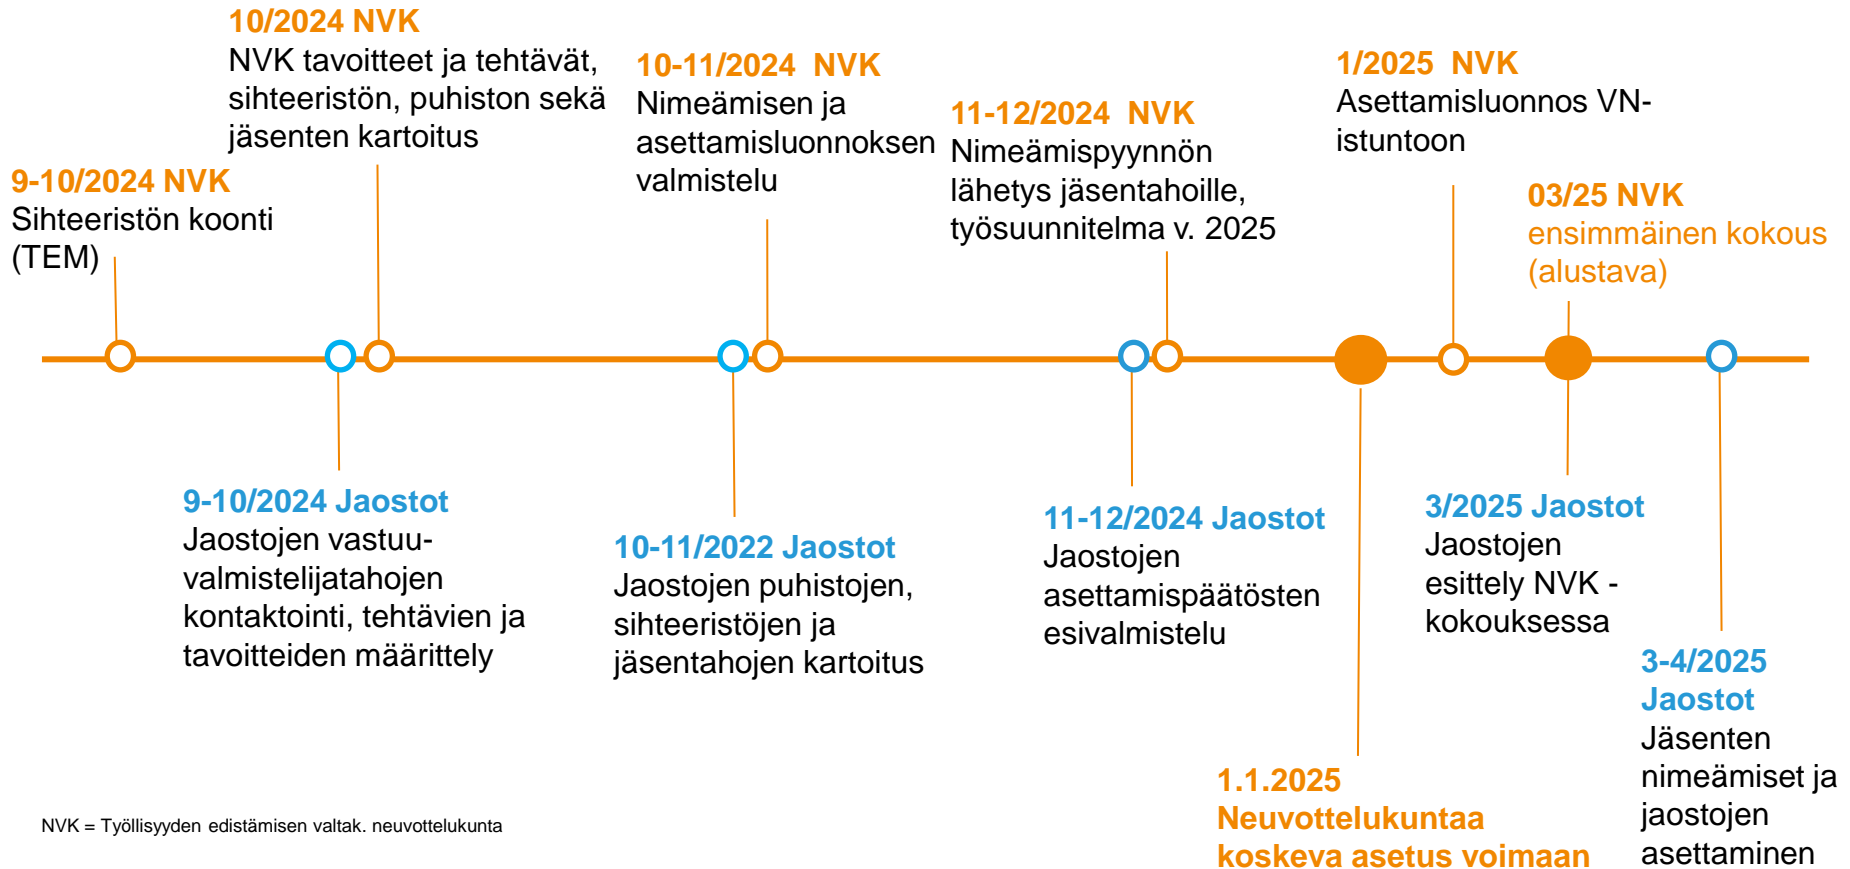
9-10/2024 NVK
Sihteeristön koonti (TEM)

10/2024 NVK
NVK tavoitteet ja tehtävät, sihteeristön, puhiston sekä jäsenten kartoitus

10-11/2024 NVK
Nimeämisen ja asettamisluonnoksen valmistelu

11-12/2024 NVK
Nimeämispyynnön lähetys jäsentahoille, työsuunnitelma v. 2025

1/2025 NVK
Asettamisluonnos VN-istuntoon

03/25 NVK
ensimmäinen kokous (alustava)

9-10/2024 Jaostot
Jaostojen vastuuvalmistelijatahojen kontaktointi, tehtävien ja tavoitteiden määrittely

10-11/2022 Jaostot
Jaostojen puhistojen, sihteeristöjen ja jäsentahojen kartoitus

11-12/2024 Jaostot
Jaostojen asettamispäätösten esivalmistelu

1.1.2025
Neuvottelukuntaa koskeva asetus voimaan

3/2025 Jaostot
Jaostojen esittely NVK -kokouksessa

3-4/2025 Jaostot
Jäsenten nimeämiset ja jaostojen asettaminen

NVK = Työllisyyden edistämisen valtak. neuvottelukunta